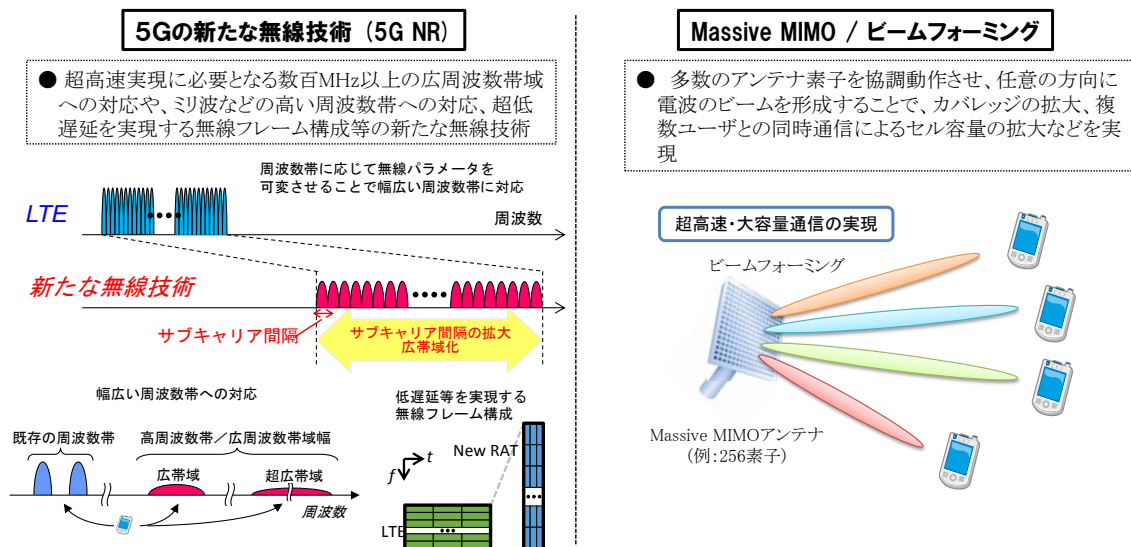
5Gの新たな無線技術（5G NR）

● 超高速実現に必要となる数百MHz以上の広周波数帯域への対応や、ミリ波などの高い周波数帯への対応、超低遅延を実現する無線フレーム構成等の新たな無線技術

周波数帯に応じて無線パラメータを可変させることで幅広い周波数帯に対応

LTE

周波数

新たな無線技術

サブキャリア間隔

サブキャリア間隔の拡大
広帯域化

幅広い周波数帯への対応

既存の周波数帯

高周波数帯／広周波数帯域幅

広帯域

超広帯域

周波数

低遅延等を実現する無線フレーム構成

New RAT

$t$

$f$

LTE

Massive MIMO / ビームフォーミング

● 多数のアンテナ素子を協調動作させ、任意の方向に電波のビームを形成することで、カバレッジの拡大、複数ユーザとの同時通信によるセル容量の拡大などを実現

超高速・大容量通信の実現

ビームフォーミング

Massive MIMOアンテナ
（例：256素子）